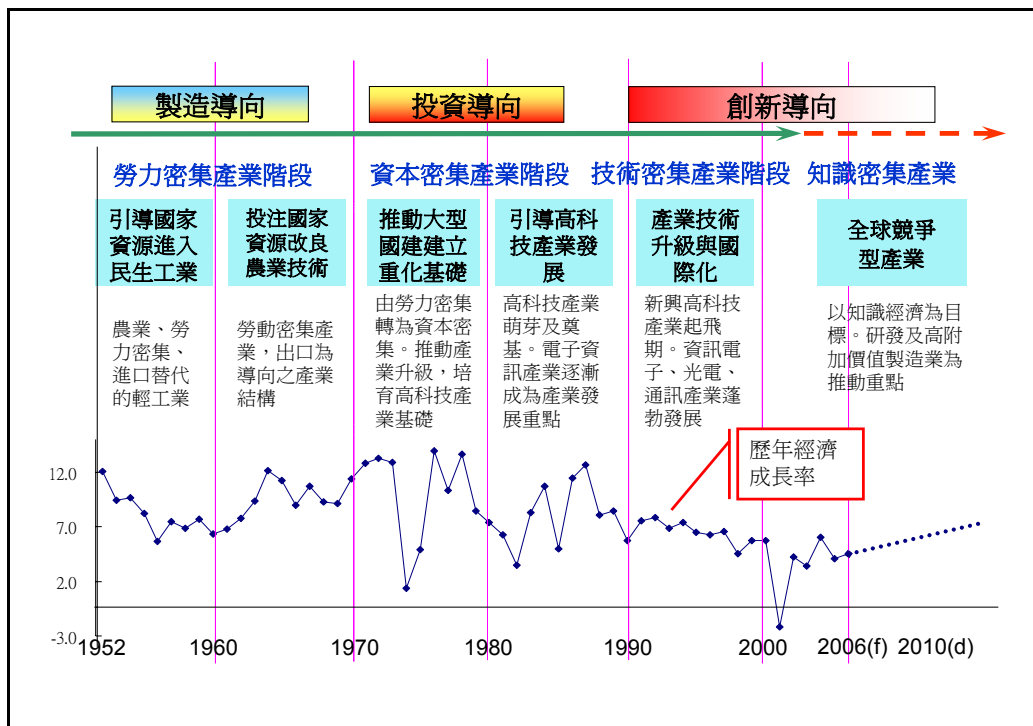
製造導向

投資導向

創新導向

勞力密集產業階段

資本密集產業階段

技術密集產業階段

知識密集產業

引導國家資源進入民生工業

投注國家資源改良農業技術

推動大型國建建立重化基礎

引導高科技產業發展

產業技術升級與國際化

全球競爭型產業

農業、勞力密集、進口替代的輕工業

勞動密集產業，出口為導向之產業結構

由勞力密集轉為資本密集。推動產業升級，培育高科技產業基礎

高科技產業萌芽及奠基。電子資訊產業逐漸成為產業發展重點

新興高科技產業起飛期。資訊電子、光電、通訊產業蓬勃發展

以知識經濟為目標。研發及高附加價值製造業為推動重點

歷年經濟成長率

12.0
7.0
2.0
-3.0

1952
1960
1970
1980
1990
2000
2006(f)
2010(d)